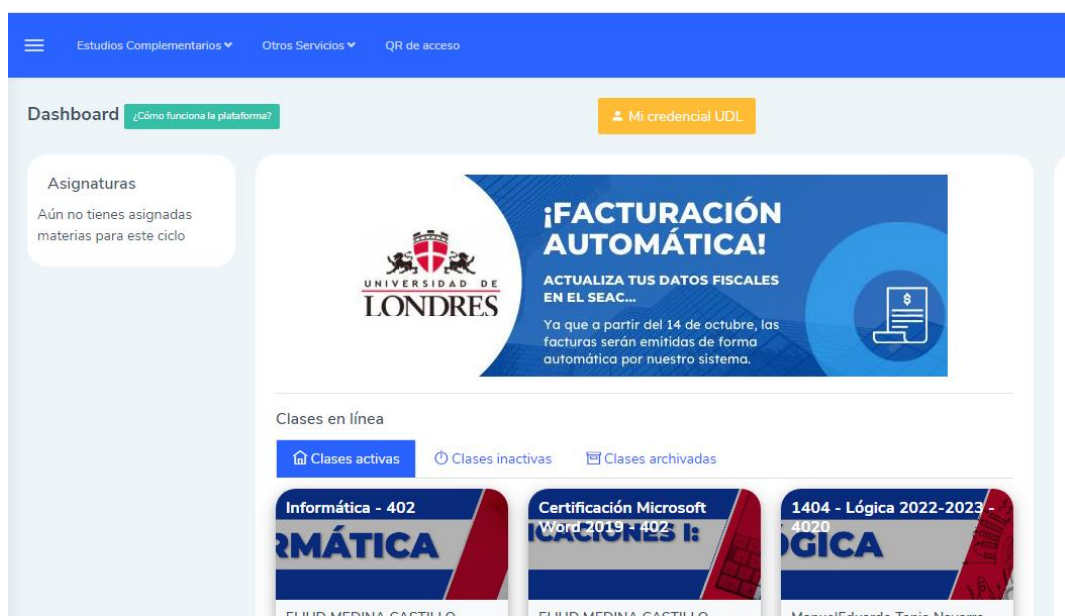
Estudios Complementarios ⌄ Otros Servicios ⌄ QR de acceso

Dashboard ¿Cómo funciona la plataforma?

Mi credencial UDL

Asignaturas

Aún no tienes asignadas materias para este ciclo

UNIVERSIDAD DE LONDRES

¡FACTURACIÓN AUTOMÁTICA!

ACTUALIZA TUS DATOS FISCALES EN EL SEAC...

Ya que a partir del 14 de octubre, las facturas serán emitidas de forma automática por nuestro sistema.

$

Clases en línea

Clases activas Clases inactivas Clases archivadas

Informática - 402

RMÁTICA

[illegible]

Certificación Microsoft Word 2019 - 402

ICACIONES I:

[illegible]

1404 - Lógica 2022-2023 - 4020

GICA

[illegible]